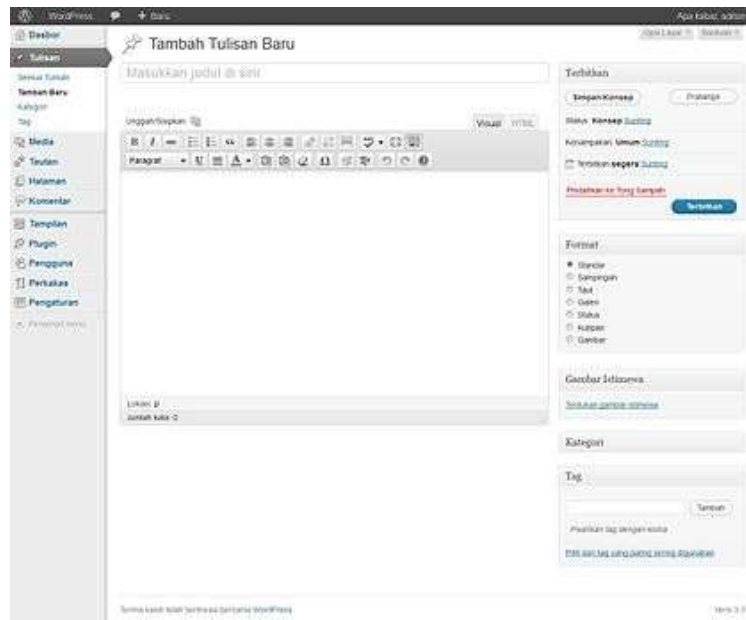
WordPress + Baru Apa kabar, admin

Dasbor
Tulisan
Semua Tulisan
Tambah Baru
Kategori
Tag
Media
Tautan
Halaman
Komentar
Tampilan
Plugin
Pengguna
Perkakas
Pengaturan
Perkecil menu

Tambah Tulisan Baru

Opsi Layar Bantuan

Masukkan judul di sini

Unggah/Sisipkan

Visual HTML

Paragraf

Lokasi: p
Jumlah kata: 0

Terbitkan
Simpan Konsep
Pratinjau
Status: Konsep Sunting
Keterlihatan: Umum Sunting
Terbitkan segera Sunting
Pindahkan ke Tong Sampah
Terbitkan

Format
Standar
Sampingan
Taut
Galeri
Status
Kutipan
Gambar

Gambar Istimewa
Tentukan gambar istimewa

Kategori

Tag
Tambah
Pisahkan tag dengan koma
Pilih dari tag yang paling sering digunakan

Terima kasih telah berkreasi bersama WordPress.

Versi 3.3